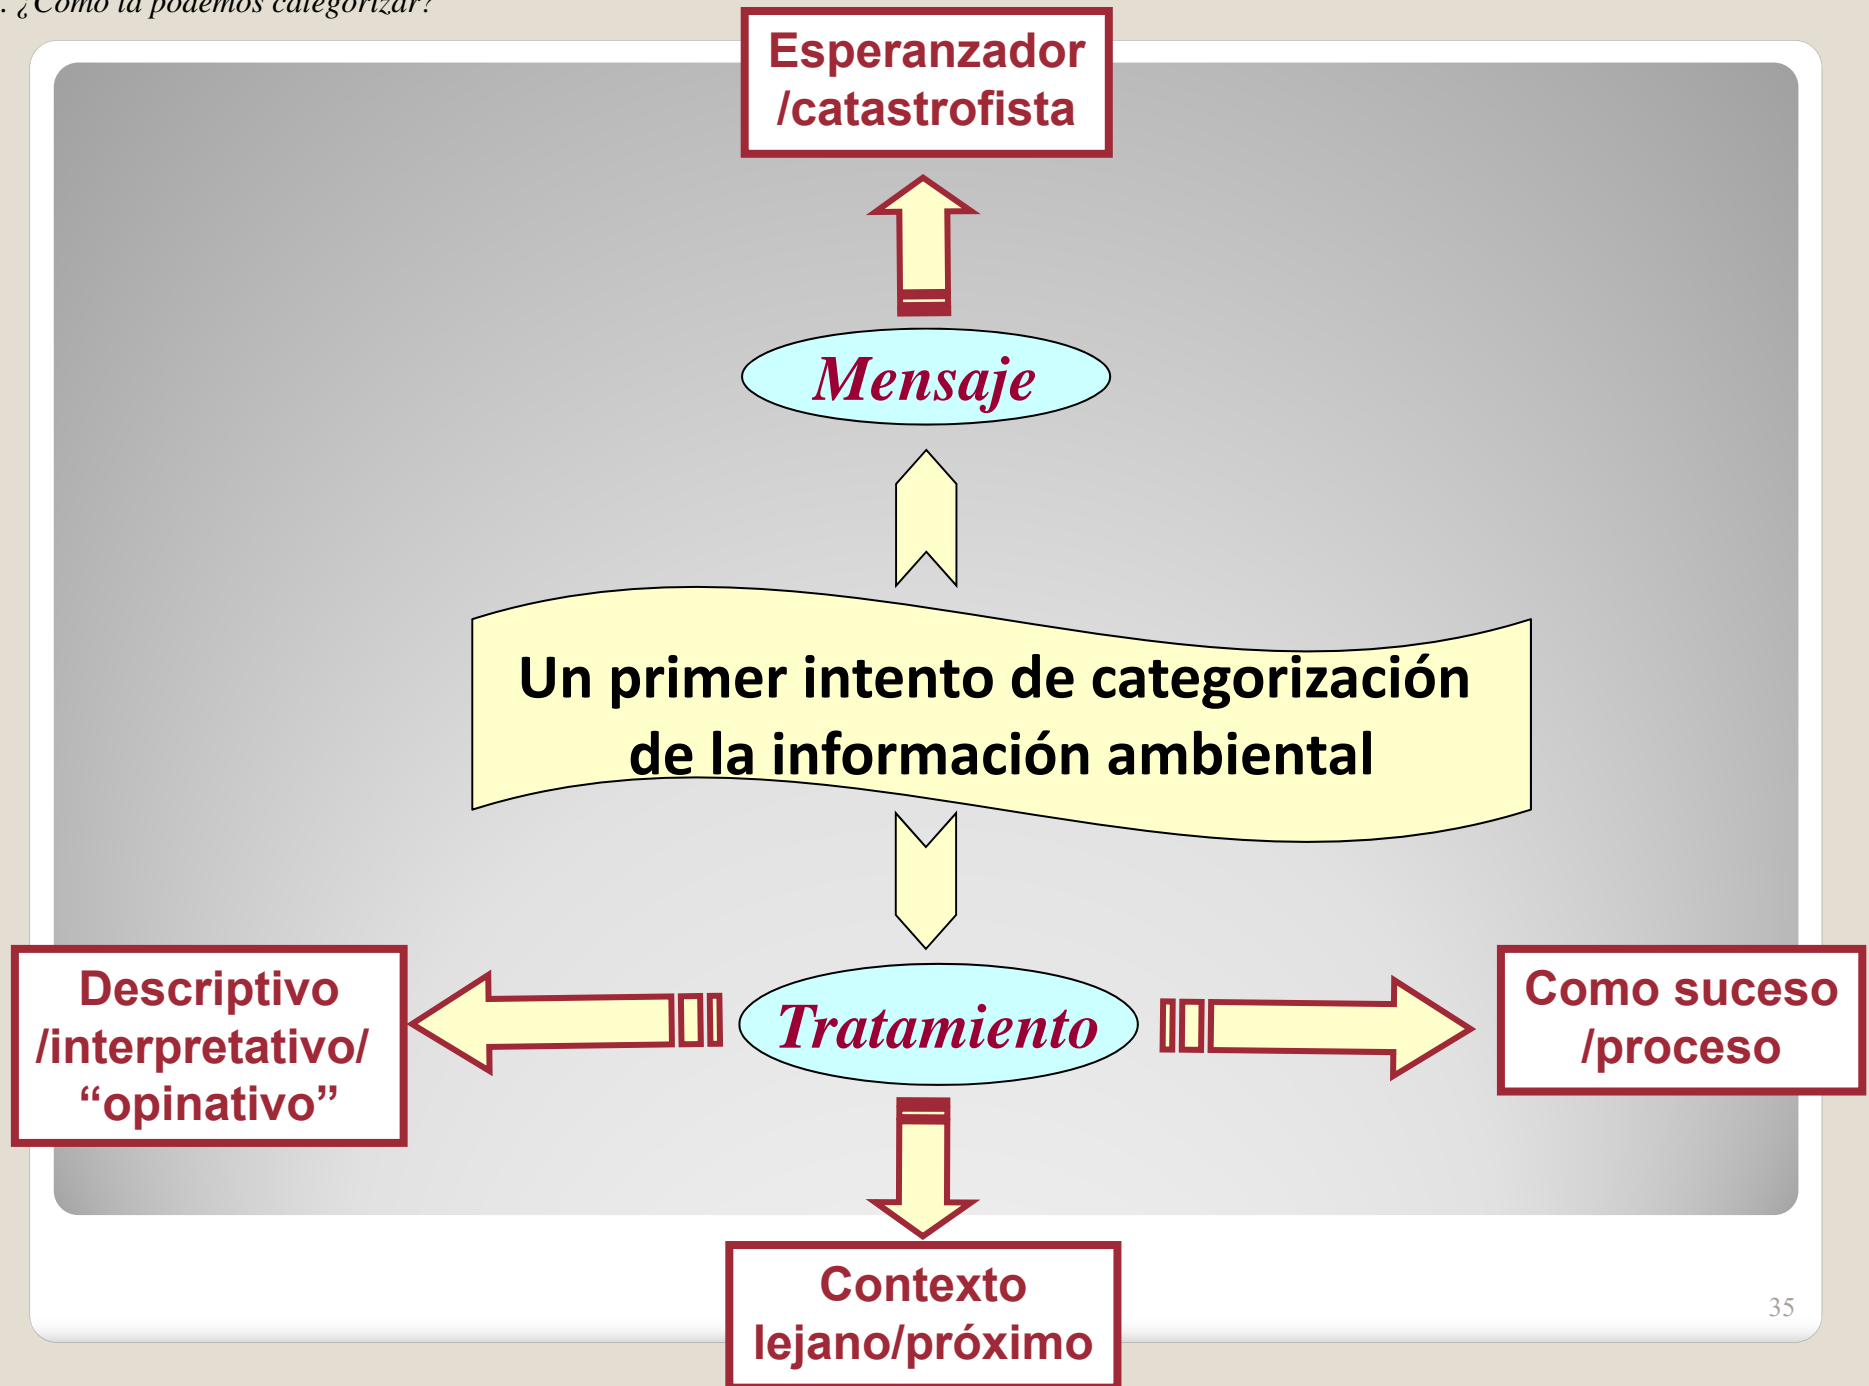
. ¿Cómo la podemos categorizar?

Esperanzador /catastrofista

Mensaje

Un primer intento de categorización de la información ambiental

Descriptivo /interpretativo/ “opinativo”

Tratamiento

Como suceso /proceso

Contexto lejano/próximo

35